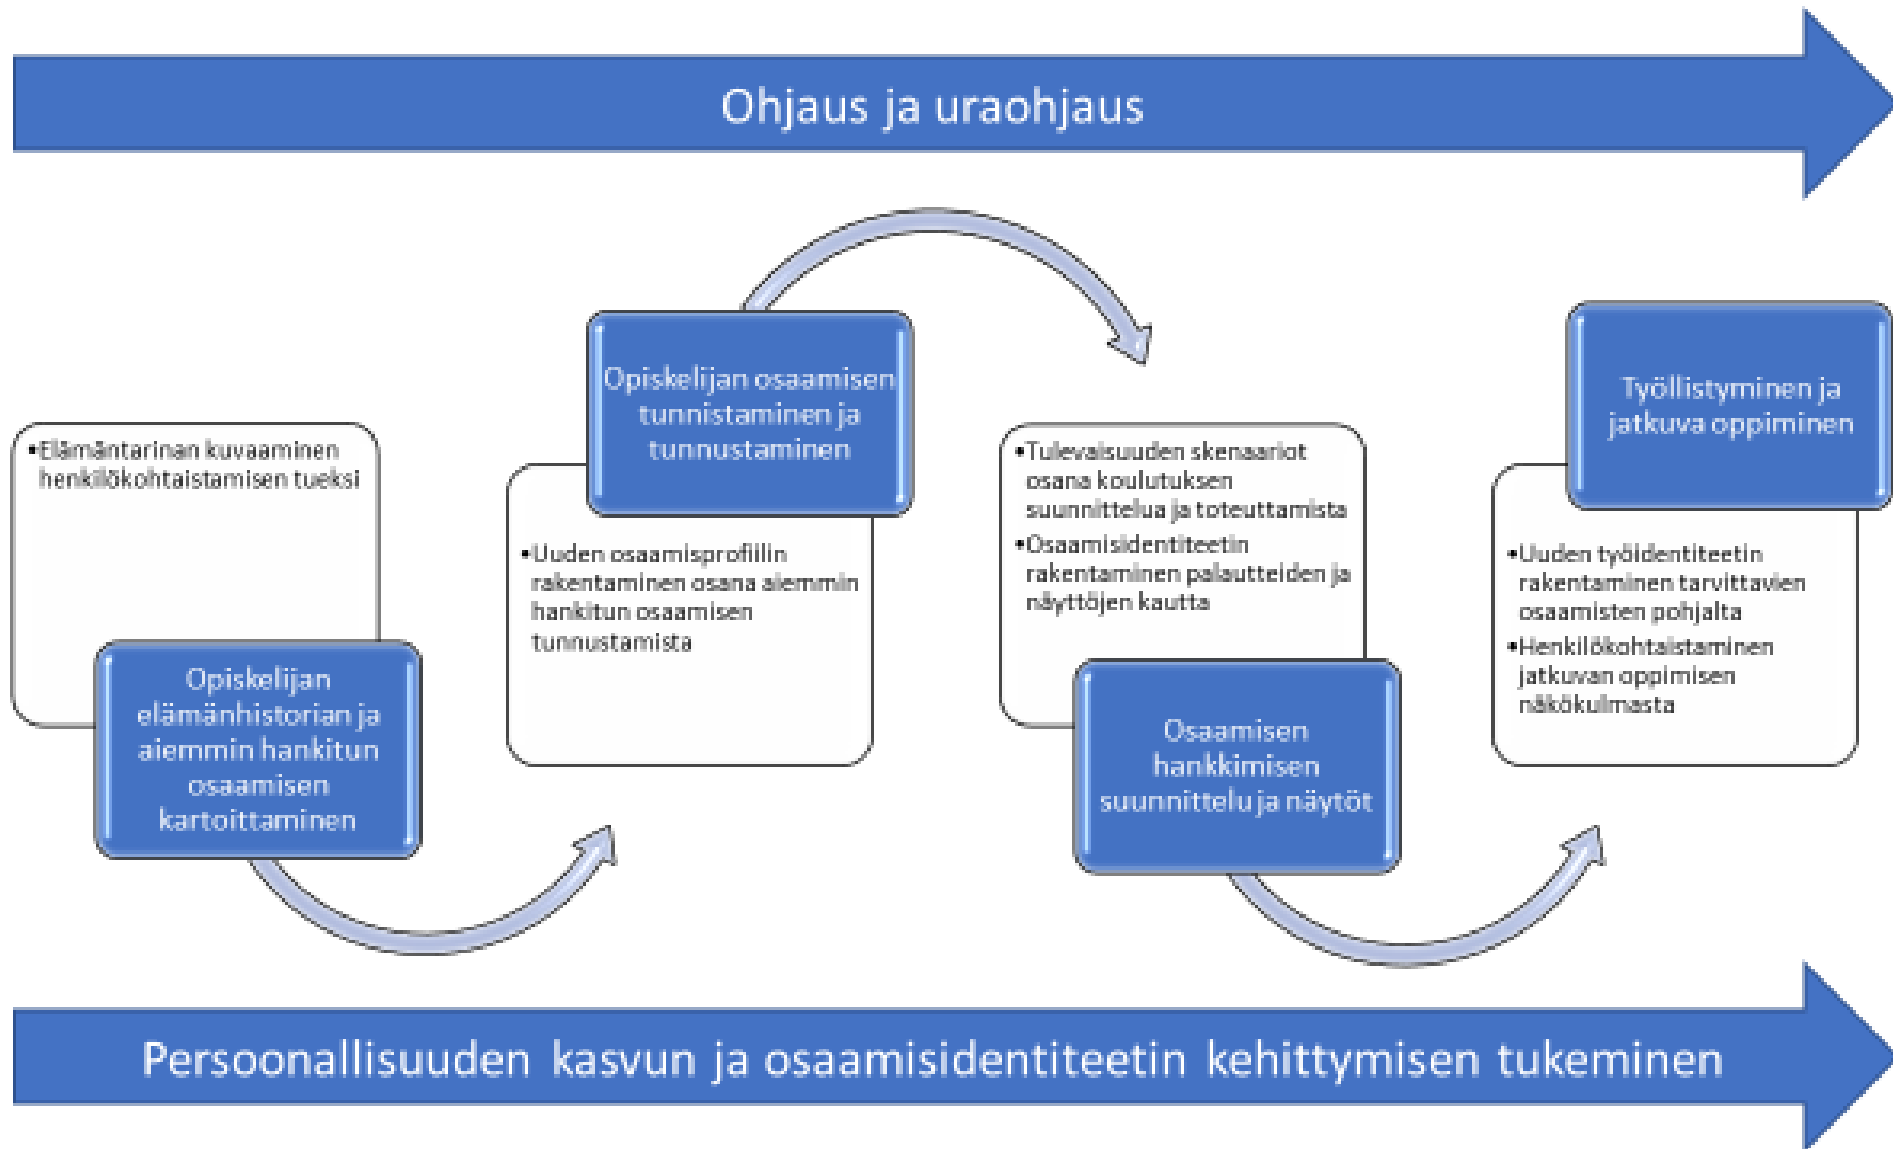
Ohjaus ja uraohjaus

•Elämäntarinan kuvaaminen henkilökohtaistamisen tueksi

Opiskelijan elämänhistorian ja aiemmin hankitun osaamisen kartoittaminen

Opiskelijan osaamisen tunnistaminen ja tunnustaminen

•Uuden osaamisprofiilin rakentaminen osana aiemmin hankitun osaamisen tunnustamista

•Tulevaisuuden skenaariot osana koulutuksen suunnittelua ja toteuttamista
•Osaamisidentiteetin rakentaminen palautteiden ja näyttöjen kautta

Osaamisen hankkimisen suunnittelu ja näytöt

Työllistyminen ja jatkuva oppiminen

•Uuden työidentiteetin rakentaminen tarvittavien osaamisten pohjalta
•Henkilökohtaistaminen jatkuvan oppimisen näkökulmasta

Persoonallisuuden kasvun ja osaamisidentiteetin kehittymisen tukeminen